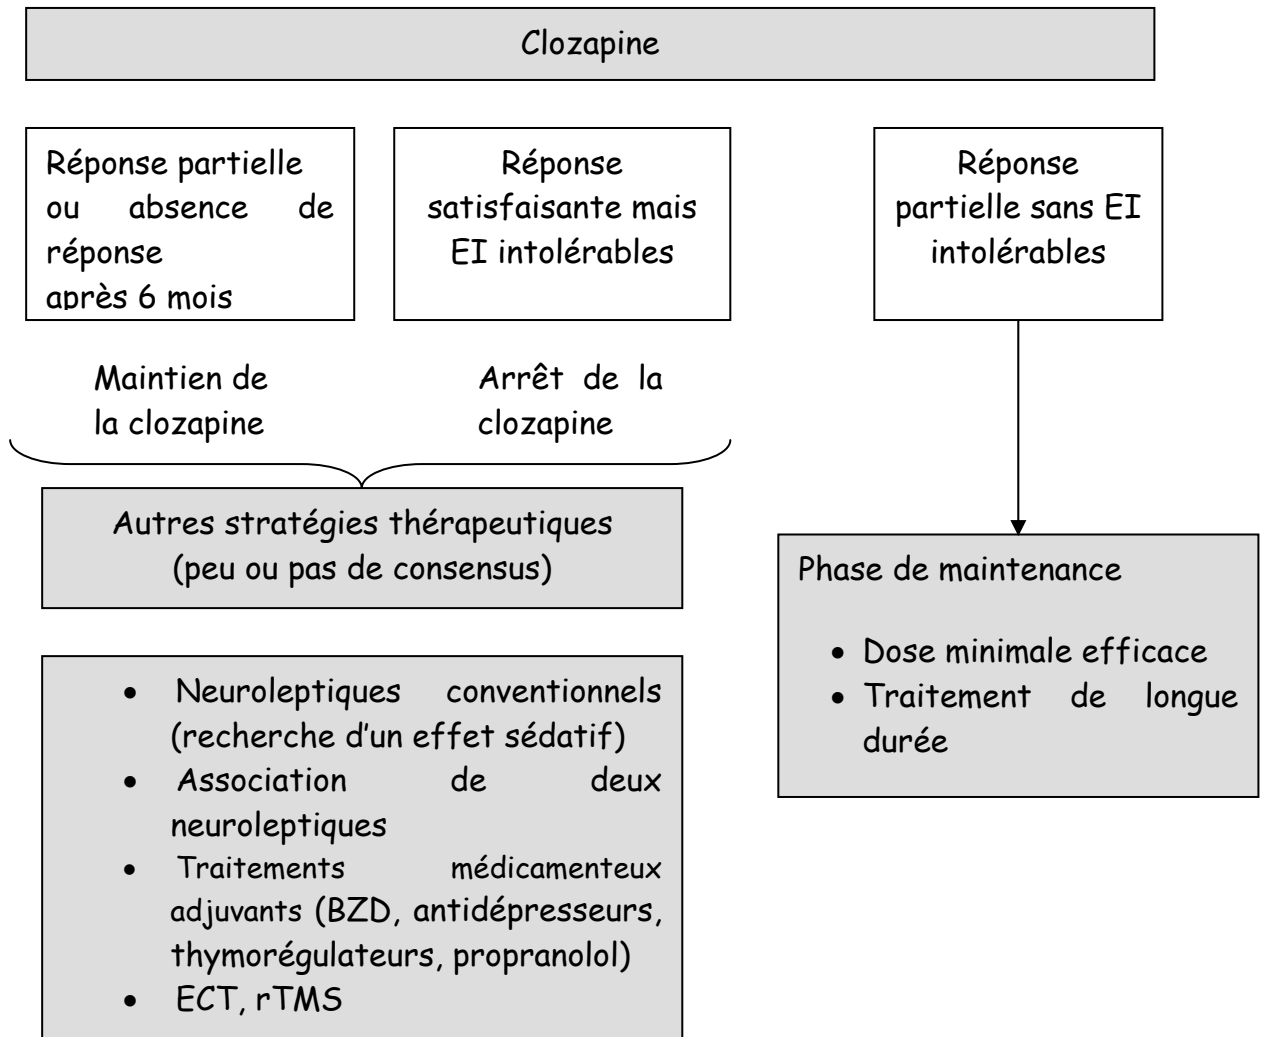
Clozapine

Réponse partielle ou absence de réponse après 6 mois

Réponse satisfaisante mais EI intolérables

Réponse partielle sans EI intolérables

Maintien de la clozapine

Arrêt de la clozapine

Autres stratégies thérapeutiques (peu ou pas de consensus)

- Neuroleptiques conventionnels (recherche d'un effet sédatif)
- Association de deux neuroleptiques
- Traitements médicamenteux adjuvants (BZD, antidépresseurs, thymorégulateurs, propranolol)
- ECT, rTMS

Phase de maintenance

- Dose minimale efficace
- Traitement de longue durée